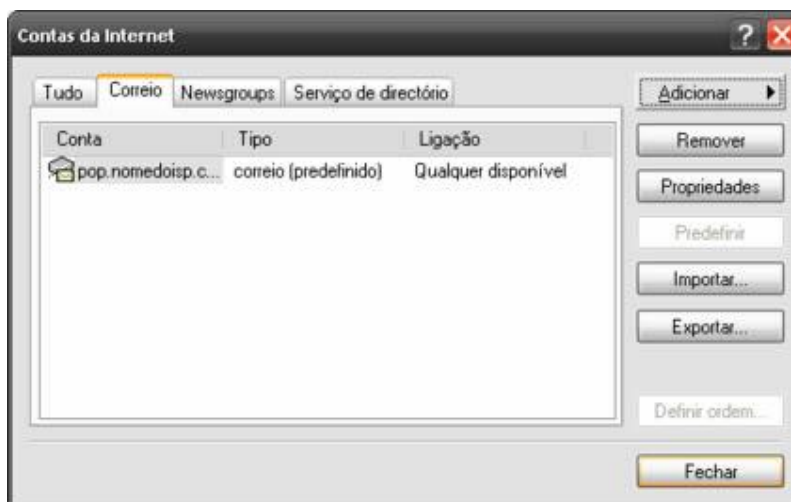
Contas da Internet

? X

Tudo | Correio | Newsgroups | Serviço de directório

| Conta | Tipo | Ligação |
|---|---|---|
| pop.nomedoisp.c... | correio (predefinido) | Qualquer disponível |

Adicionar ▶

Remover

Propriedades

Predefinir

Importar...

Exportar...

Definir ordem...

Fechar